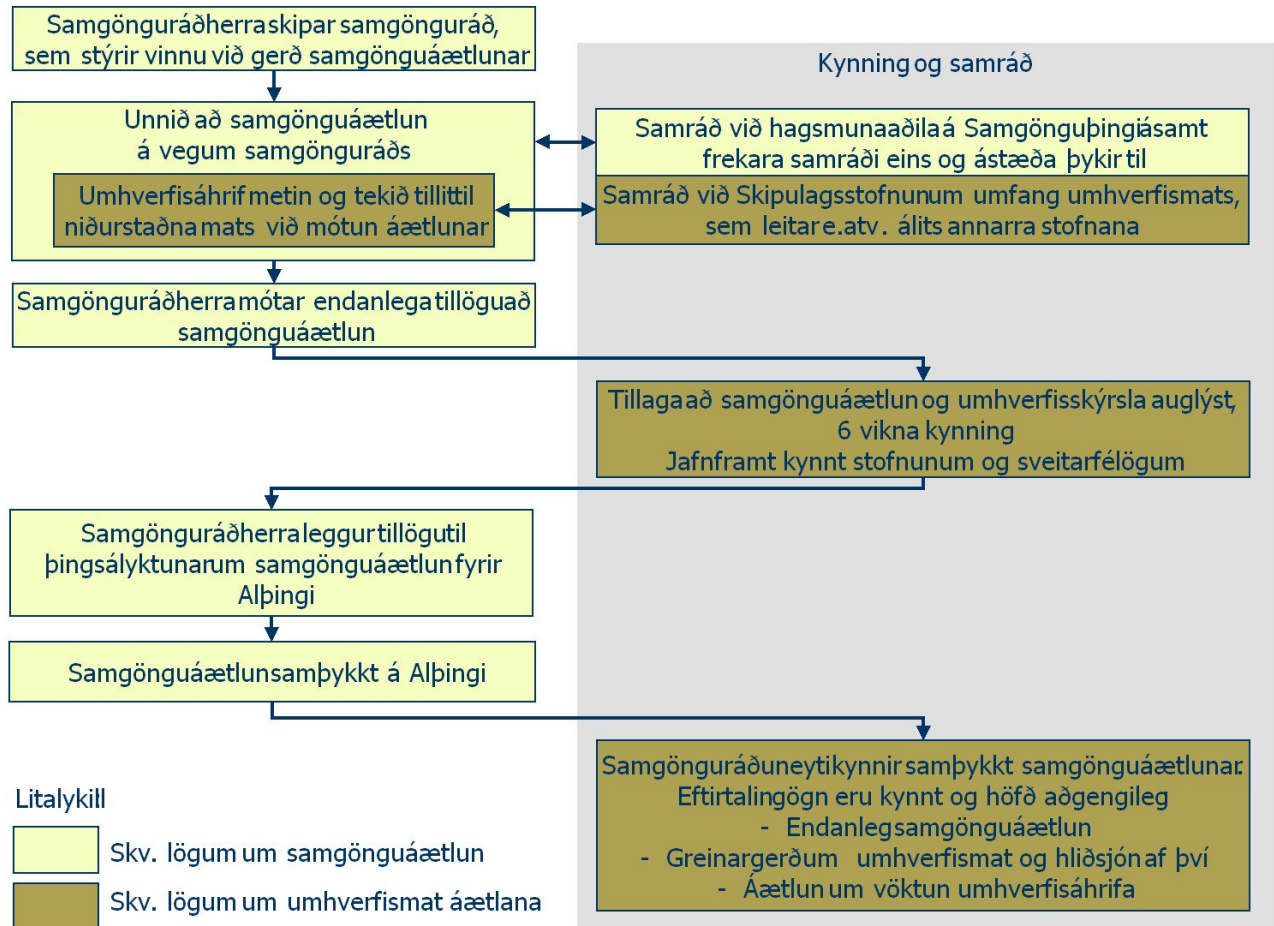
Samgönguráðherra skipar samgönguráð, sem stýrir vinnu við gerð samgönguáætlunar

Kynning og samráð

Unnið að samgönguáætlun á vegum samgönguráðs

Umhverfisáhrif metin og tekið tillit til niðurstaðna mats við mótun áætlunar

Samráð við hagsmunaaðila á Samgönguþingi ásamt frekara samráði eins og ástæða þykir til

Samráð við Skipulagsstofnun um umfang umhverfismats, sem leitar e.atv. álits annarra stofnana

Samgönguráðherra mótar endanlega tillögu að samgönguáætlun

Tillaga að samgönguáætlun og umhverfisskýrsla auglýst, 6 vikna kynning
Jafnframt kynnt stofnunum og sveitarfélögum

Samgönguráðherra leggur tillögu til þingsályktunar um samgönguáætlun fyrir Alþingi

Samgönguáætlun samþykkt á Alþingi

Samgönguráðuneyti kynnir samþykkt samgönguáætlunar. Eftirtalin gögn eru kynnt og höfð aðgengileg
- Endanleg samgönguáætlun
- Greinargerð um umhverfismat og hliðsjón af því
- Áætlun um vöktun umhverfisáhrifa

Litalykill

Skv. lögum um samgönguáætlun

Skv. lögum um umhverfismat áætlana